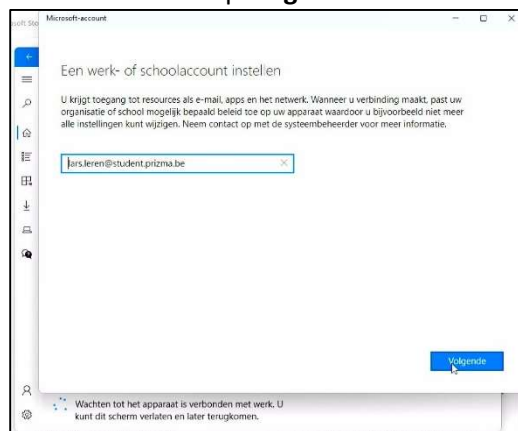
soft Sto

Microsoft-account

Een werk- of schoolaccount instellen

U krijgt toegang tot resources als e-mail, apps en het netwerk. Wanneer u verbinding maakt, past uw organisatie of school mogelijk bepaald beleid toe op uw apparaat waardoor u bijvoorbeeld niet meer alle instellingen kunt wijzigen. Neem contact op met de systeembeheerder voor meer informatie.

lars.leren@student.prizma.be

Volgende

Wachten tot het apparaat is verbonden met werk. U kunt dit scherm verlaten en later terugkomen.